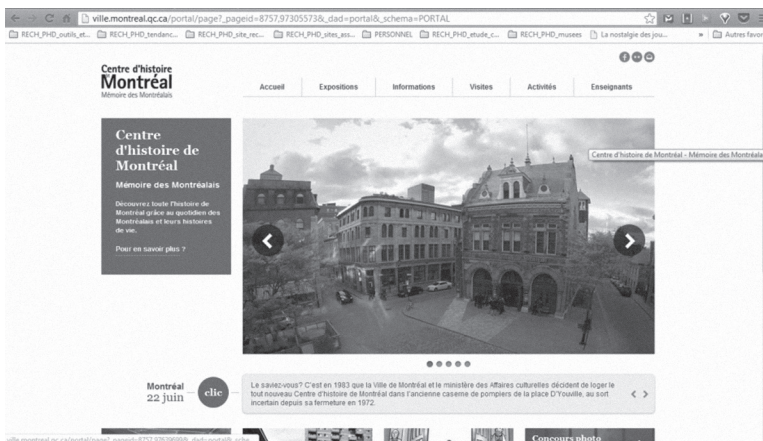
ville.montreal.qc.ca/portal/page?_pageid=8757,97305573&_dad=portal&_schema=PORTAL

RECH_PHD_outils_et... RECH_PHD_tendanc... RECH_PHD_site_rec... RECH_PHD_sites_ass... PERSONNEL RECH_PHD_etude_c... RECH_PHD_musees La nostalgie des jou... » Autres favoris

Centre d'histoire de Montréal
Mémoire des Montréalais

Accueil Expositions Informations Visites Activités Enseignants

Centre d'histoire de Montréal

Mémoire des Montréalais

Découvrez toute l'histoire de Montréal grâce au quotidien des Montréalais et leurs histoires de vie.

Pour en savoir plus ?

Centre d'histoire de Montréal - Mémoire des Montréalais

Montréal 22 juin

clic

Le saviez-vous? C'est en 1983 que la Ville de Montréal et le ministère des Affaires culturelles décident de loger le tout nouveau Centre d'histoire de Montréal dans l'ancienne caserne de pompiers de la place D'Youville, au sort incertain depuis sa fermeture en 1972.

Concours photo

ville.montreal.qc.ca/portal/page?_pageid=8757,97305573&_dad=portal&_sche